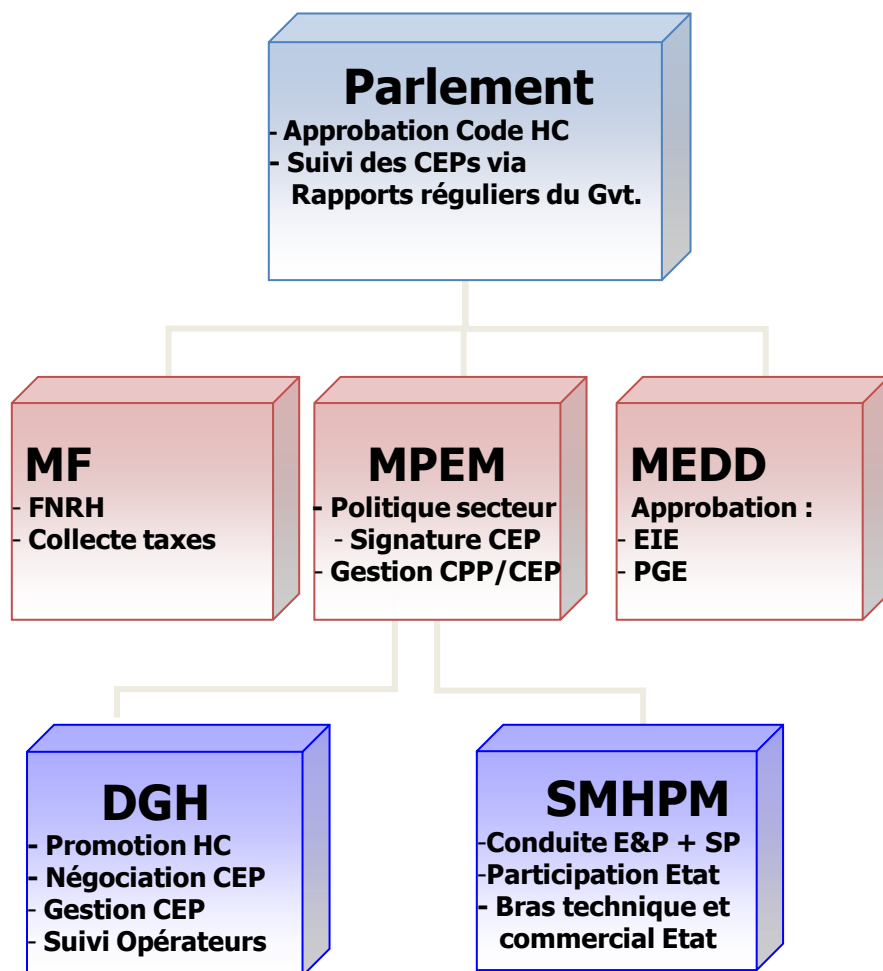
Parlement
- Approbation Code HC
- Suivi des CEPs via
Rapports réguliers du Gvt.

MF
- FNRH
- Collecte taxes

MPEM
- Politique secteur
- Signature CEP
- Gestion CPP/CEP

MEDD
Approbation :
- EIE
- PGE

DGH
- Promotion HC
- Négociation CEP
- Gestion CEP
- Suivi Opérateurs

SMHPM
-Conduite E&P + SP
-Participation Etat
- Bras technique et
commercial Etat